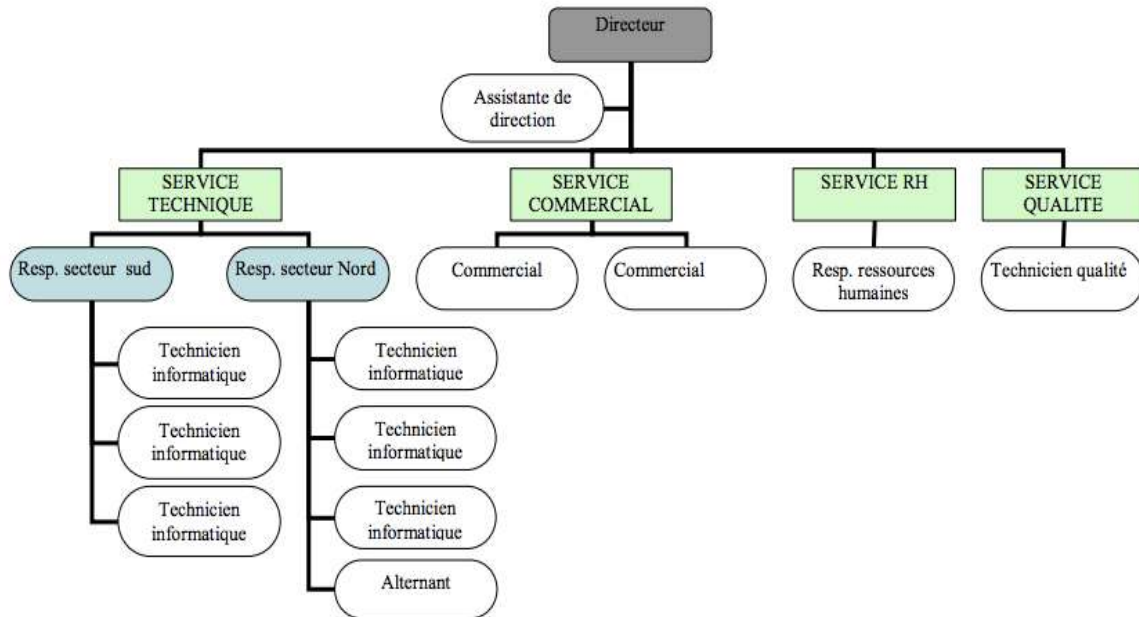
Directeur

Assistante de direction

SERVICE TECHNIQUE

SERVICE COMMERCIAL

SERVICE RH

SERVICE QUALITE

Resp. secteur sud

Resp. secteur Nord

Commercial

Commercial

Resp. ressources humaines

Technicien qualité

Technicien informatique

Technicien informatique

Technicien informatique

Technicien informatique

Technicien informatique

Technicien informatique

Alternant